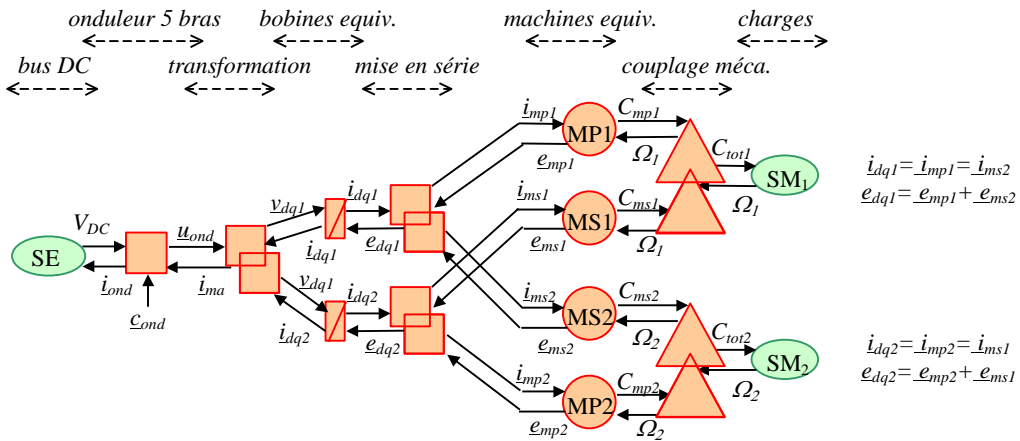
onduleur 5 bras
bobines equiv.
machines equiv.
charges
bus DC
transformation
mise en série
couplage méca.

$\underline{i}_{mp1}$
MP1
$C_{mp1}$
$\underline{e}_{mp1}$
$\Omega_1$
$C_{tot1}$
SM$_1$
$\Omega_1$
$\underline{i}_{dq1} = \underline{i}_{mp1} = \underline{i}_{ms2}$
$\underline{e}_{dq1} = \underline{e}_{mp1} + \underline{e}_{ms2}$

$\underline{i}_{ms1}$
MS1
$C_{ms1}$
$\underline{e}_{ms1}$
$\Omega_1$

$\underline{v}_{dq1}$
$\underline{i}_{dq1}$
$\underline{i}_{dq1}$
$\underline{e}_{dq1}$

$V_{DC}$
SE
$\underline{i}_{ond}$
$\underline{c}_{ond}$
$\underline{u}_{ond}$
$\underline{i}_{ma}$

$\underline{v}_{dq1}$
$\underline{i}_{dq2}$
$\underline{i}_{dq2}$
$\underline{e}_{dq2}$

$\underline{i}_{ms2}$
MS2
$C_{ms2}$
$\underline{e}_{ms2}$
$\Omega_2$
$C_{tot2}$
SM$_2$
$\Omega_2$
$\underline{i}_{dq2} = \underline{i}_{mp2} = \underline{i}_{ms1}$
$\underline{e}_{dq2} = \underline{e}_{mp2} + \underline{e}_{ms1}$

$\underline{i}_{mp2}$
MP2
$C_{mp2}$
$\underline{e}_{mp2}$
$\Omega_2$